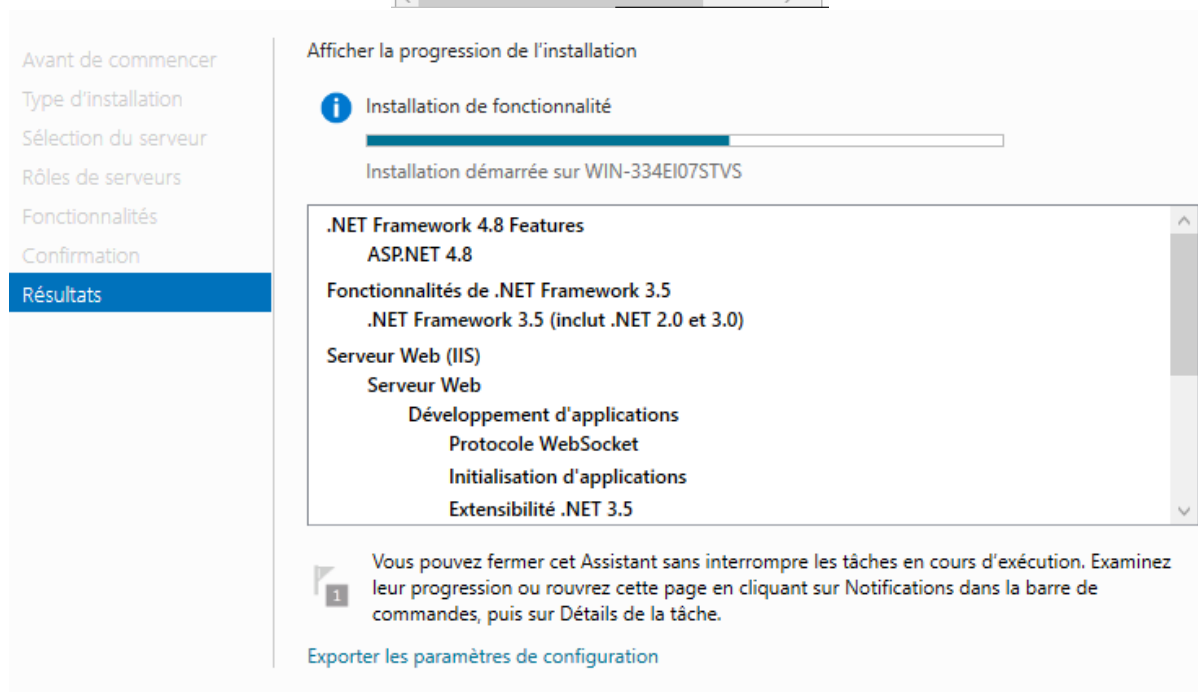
Avant de commencer
Type d'installation
Sélection du serveur
Rôles de serveurs
Fonctionnalités
Confirmation
Résultats

Afficher la progression de l'installation

Installation de fonctionnalité

Installation démarrée sur WIN-334EI07STVS

.NET Framework 4.8 Features
ASP.NET 4.8
Fonctionnalités de .NET Framework 3.5
.NET Framework 3.5 (inclut .NET 2.0 et 3.0)
Serveur Web (IIS)
Serveur Web
Développement d'applications
Protocole WebSocket
Initialisation d'applications
Extensibilité .NET 3.5

1

Vous pouvez fermer cet Assistant sans interrompre les tâches en cours d'exécution. Examinez leur progression ou rouvrez cette page en cliquant sur Notifications dans la barre de commandes, puis sur Détails de la tâche.

Exporter les paramètres de configuration